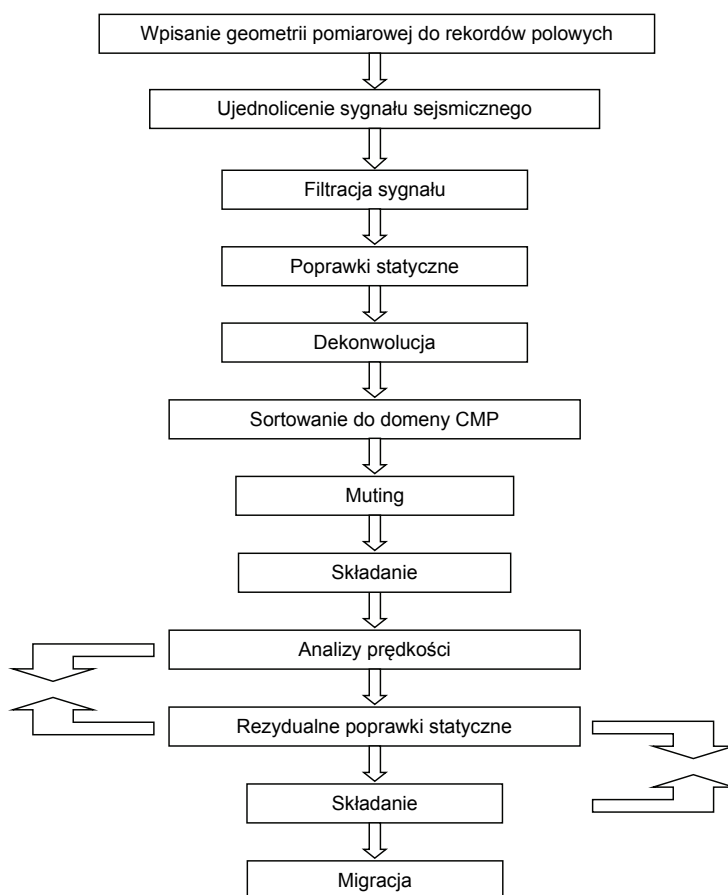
Wpisanie geometrii pomiarowej do rekordów polowych

Ujednolicenie sygnału sejsmicznego

Filtracja sygnału

Poprawki statyczne

Dekonwolucja

Sortowanie do domeny CMP

Muting

Składanie

Analizy prędkości

Rezydualne poprawki statyczne

Składanie

Migracja